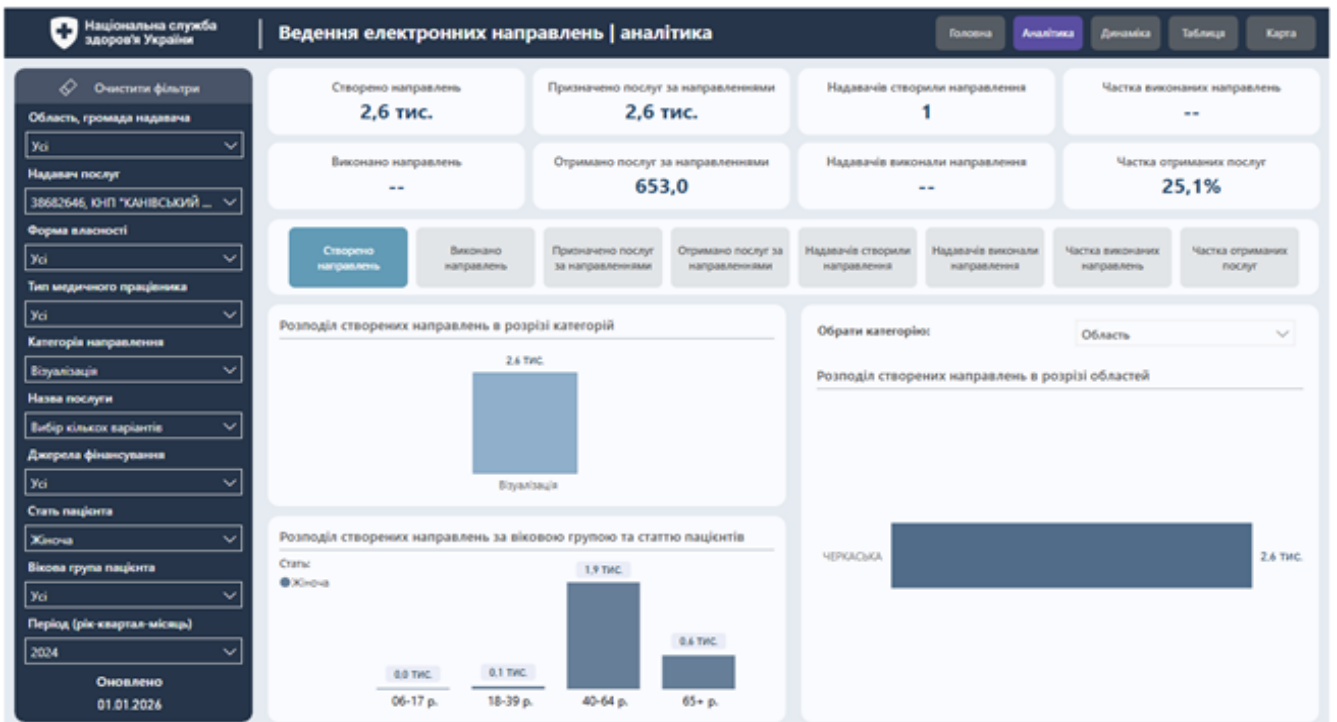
Національна служба здоров'я України

Ведення електронних направлень | аналітика

Головна
Аналітика
Динаміка
Таблиця
Карта

Очистити фільтри

Область, громада надавача
Усі
Надавач послуг
38682646, КНП "КАНІВСЬКИЙ ...
Форма власності
Усі
Тип медичного працівника
Усі
Категорія направлення
Візуалізація
Назва послуги
Вибір кількох варіантів
Джерела фінансування
Усі
Стать пацієнта
Жіноча
Вікова група пацієнта
Усі
Період (рік-квартал-місяць)
2024

Оновлено
01.01.2026

Створено направлень
2,6 тис.

Призначено послуг за направленнями
2,6 тис.

Надавачів створили направлення
1

Частка виконаних направлень
--

Виконано направлень
--

Отримано послуг за направленнями
653,0

Надавачів виконали направлення
--

Частка отриманих послуг
25,1%

Створено направлень
Виконано направлень
Призначено послуг за направленнями
Отримано послуг за направленнями
Надавачів створили направлення
Надавачів виконали направлення
Частка виконаних направлень
Частка отриманих послуг

Розподіл створених направлень в розрізі категорій

2,6 тис.
Візуалізація

Обрати категорію:
Область

Розподіл створених направлень в розрізі областей

ЧЕРКАСЬКА
2,6 тис.

Розподіл створених направлень за віковою групою та статтю пацієнтів

Стать
Жіноча

0,0 тис.
0,1 тис.
1,9 тис.
0,6 тис.
06-17 р.
18-39 р.
40-64 р.
65+ р.